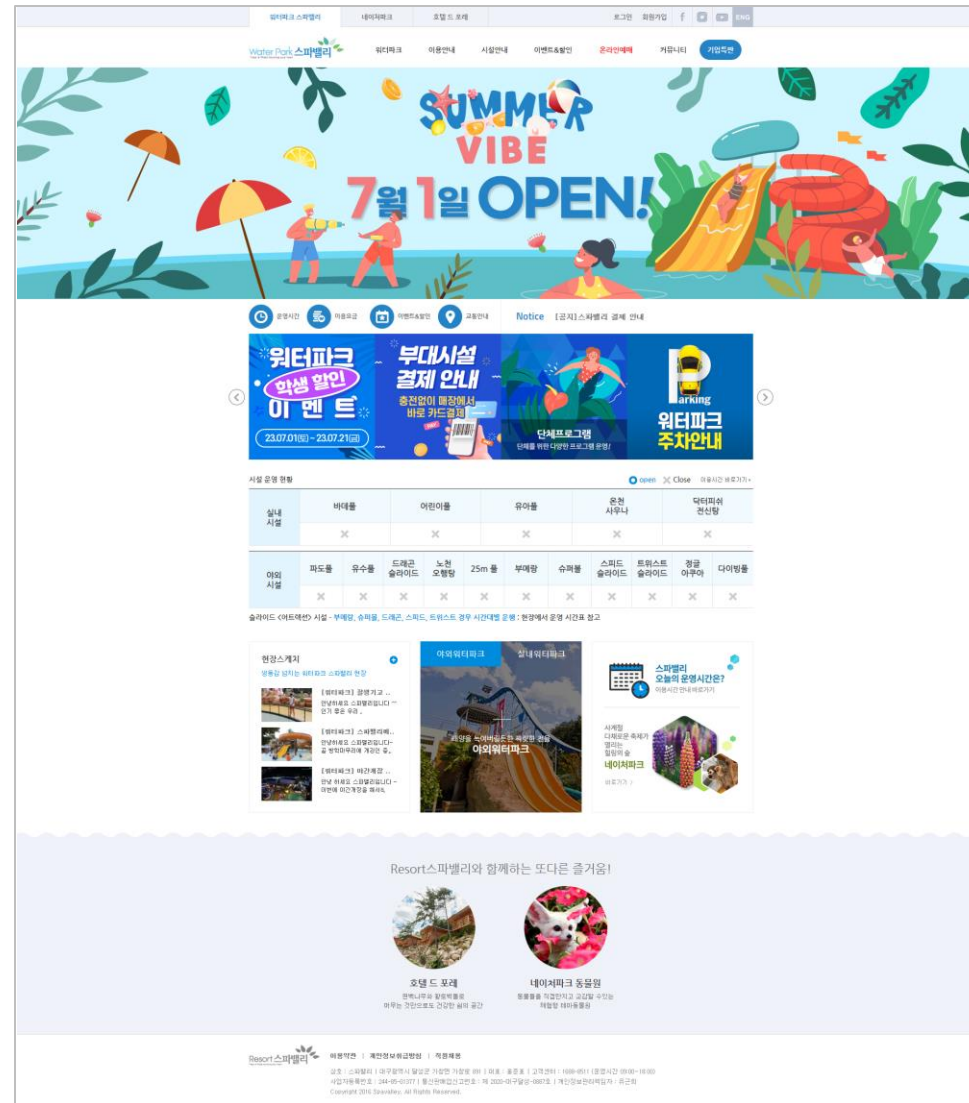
워터파크 스파밸리 | 네이처파크 | 호텔 드 포레 | 로그인 | 회원가입 | ENG

Water Park 스파밸리

워터파크 | 이용안내 | 시설안내 | 이벤트&할인 | 온라인예매 | 커뮤니티 | 기업특판

SUMMER VIBE
7월 1일 OPEN!

운영시간 | 이용요금 | 이벤트&할인 | 교통안내

Notice [공지] 스파밸리 결제 안내

워터파크 학생 할인 이벤트
23.07.01(토) ~ 23.07.21(금)

부대시설 결제 안내
충전없이 매장에서 바로 카드결제

단체프로그램
단체를 위한 다양한 프로그램 운영!

Parking
워터파크 주차안내

시설 운영 현황

open Close 이용시간 바로가기 +

| 실내 시설 | 바데풀 | 어린이풀 | 유아풀 | 온천 사우나 | 닥터피쉬 전신탕 |
|---|---|---|---|---|---|
| | × | × | × | × | × |

| 야외 시설 | 파도풀 | 유수풀 | 드래곤 슬라이드 | 노천 오행탕 | 25m 풀 | 부메랑 | 슈퍼볼 | 스피드 슬라이드 | 트위스트 슬라이드 | 정글 아쿠아 | 다이빙풀 |
|---|---|---|---|---|---|---|---|---|---|---|---|
| | × | × | × | × | × | × | × | × | × | × | × |

슬라이드 《어트랙션》 시설 - 부메랑, 슈퍼볼, 드래곤, 스피드, 트위스트 경우 시간대별 운행 : 현장에서 운영 시간표 참고

현장스케치
생동감 넘치는 워터파크 스파밸리 현장

[워터파크] 잠깐 기고 ...
안녕하세요 스파밸리입니다 ... 인기 좋은 유관 ...

[워터파크] 스파밸리 ...
안녕하세요 스파밸리입니다 ... 을 방학마무리에 개장한 중 ...

[워터파크] 야간개장 ...
안녕 하세요 스파밸리입니다 ~ 야간에 야간개장을 하셔도 ...

야외워터파크 | 실내워터파크

파랑을 느껴보세요 최상의 휴식
야외워터파크

스파밸리 오늘의 운영시간은?
이용시간 안내 바로가기

사계절 다채로운 축제가 열리는 힐링의 숲
네이처파크
바로가기

Resort스파밸리와 함께하는 또다른 즐거움!

호텔 드 포레
편백나무와 할로우 보이는 건강한 쉼의 공간

네이처파크 동물원
동물들을 직접만지고 교감할 수 있는 체험형 테마동물원

Resort 스파밸리

이용약관 | 개인정보취급방침 | 저작권보호

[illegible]
Copyright 2016 Spavalley. All Rights Reserved.